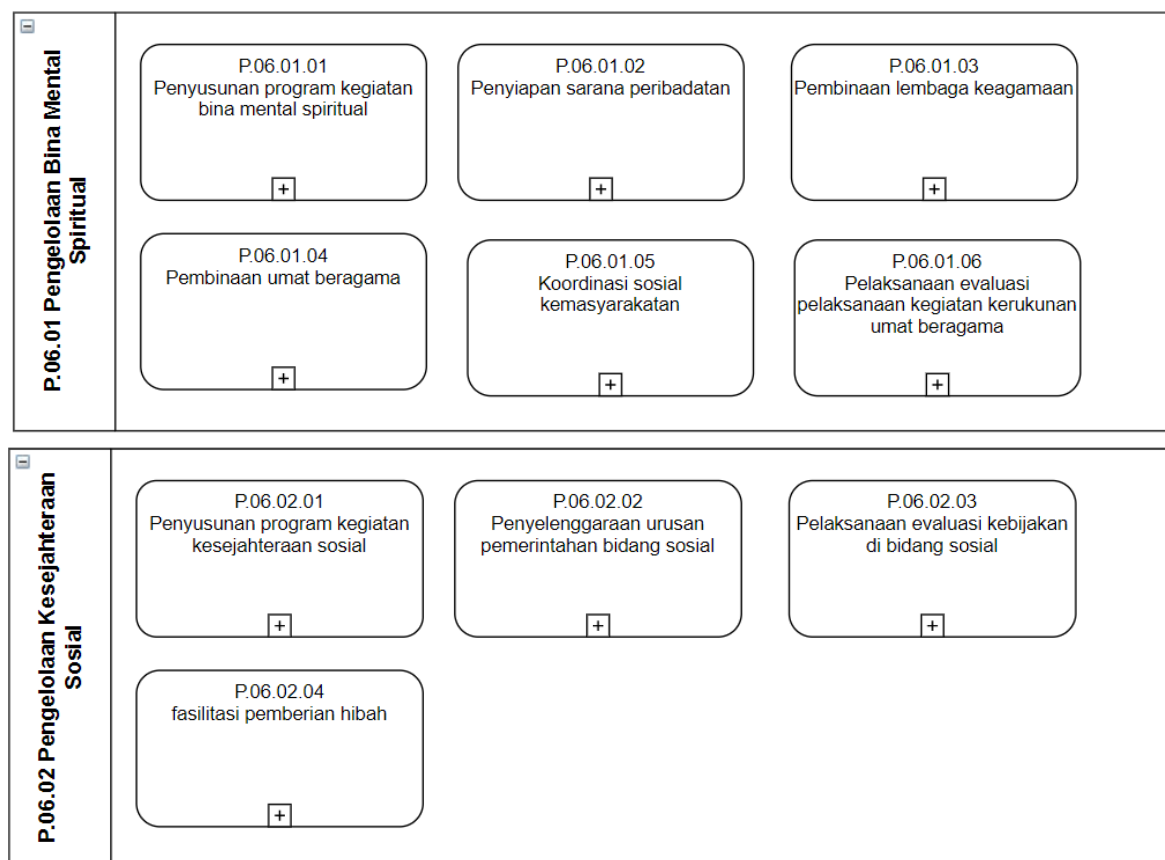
P.06.01 Pengelolaan Bina Mental Spiritual

P.06.01.01
Penyusunan program kegiatan bina mental spiritual

P.06.01.02
Penyiapan sarana peribadatan

P.06.01.03
Pembinaan lembaga keagamaan

P.06.01.04
Pembinaan umat beragama

P.06.01.05
Koordinasi sosial kemasyarakatan

P.06.01.06
Pelaksanaan evaluasi pelaksanaan kegiatan kerukunan umat beragama

P.06.02 Pengelolaan Kesejahteraan Sosial

P.06.02.01
Penyusunan program kegiatan kesejahteraan sosial

P.06.02.02
Penyelenggaraan urusan pemerintahan bidang sosial

P.06.02.03
Pelaksanaan evaluasi kebijakan di bidang sosial

P.06.02.04
fasilitasi pemberian hibah